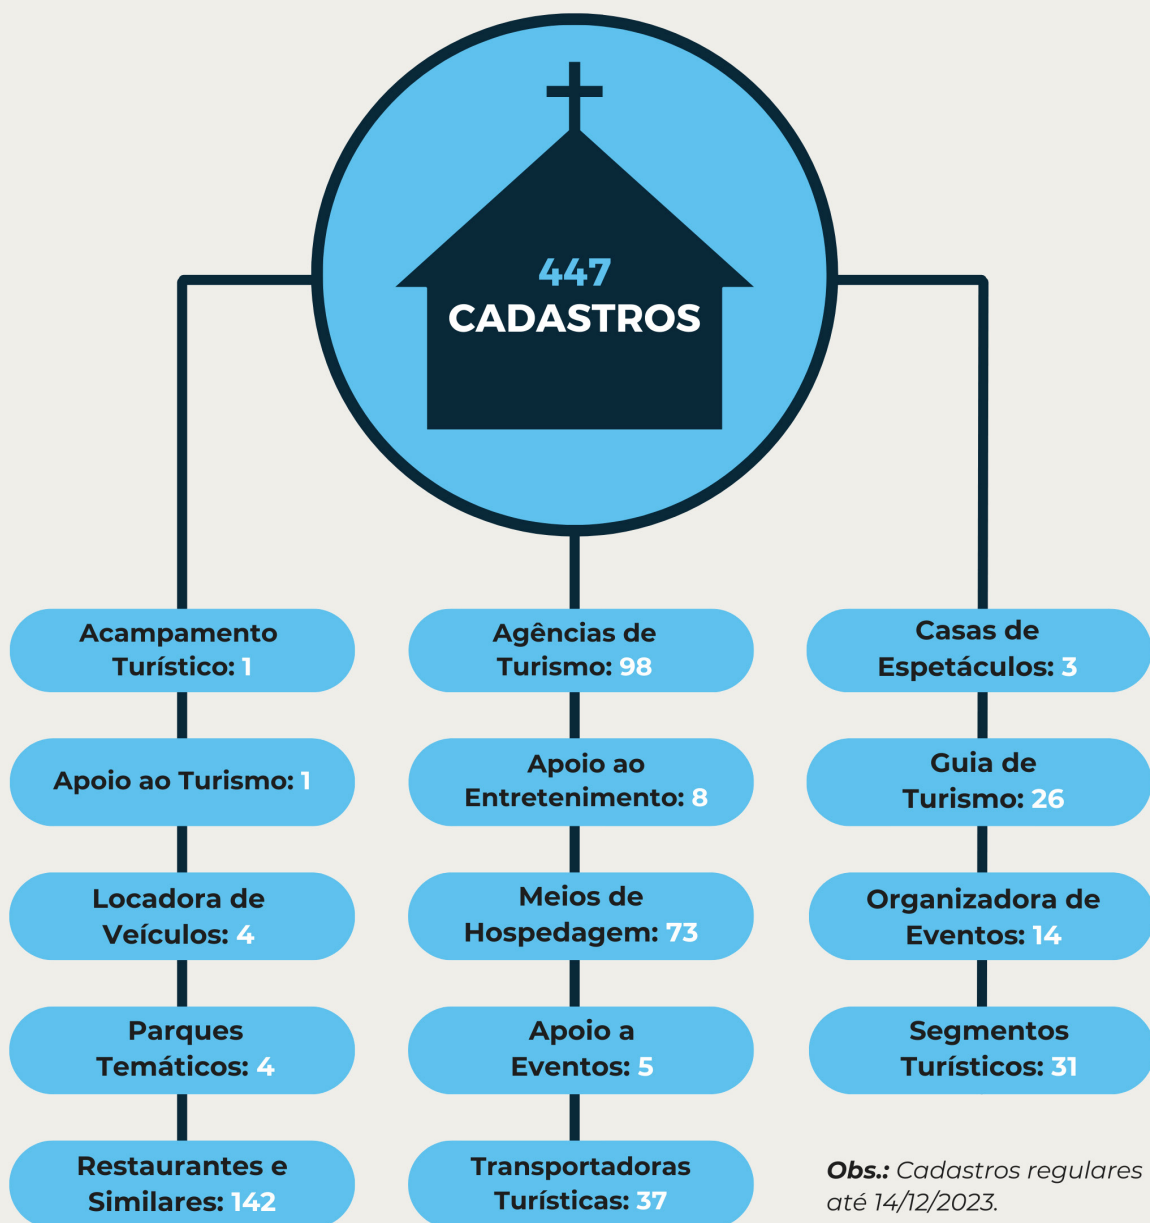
447
CADASTROS

Acampamento Turístico: 1

Apoio ao Turismo: 1

Locadora de Veículos: 4

Parques Temáticos: 4

Restaurantes e Similares: 142

Agências de Turismo: 98

Apoio ao Entretenimento: 8

Meios de Hospedagem: 73

Apoio a Eventos: 5

Transportadoras Turísticas: 37

Casas de Espetáculos: 3

Guia de Turismo: 26

Organizadora de Eventos: 14

Segmentos Turísticos: 31

Obs.: Cadastros regulares até 14/12/2023.